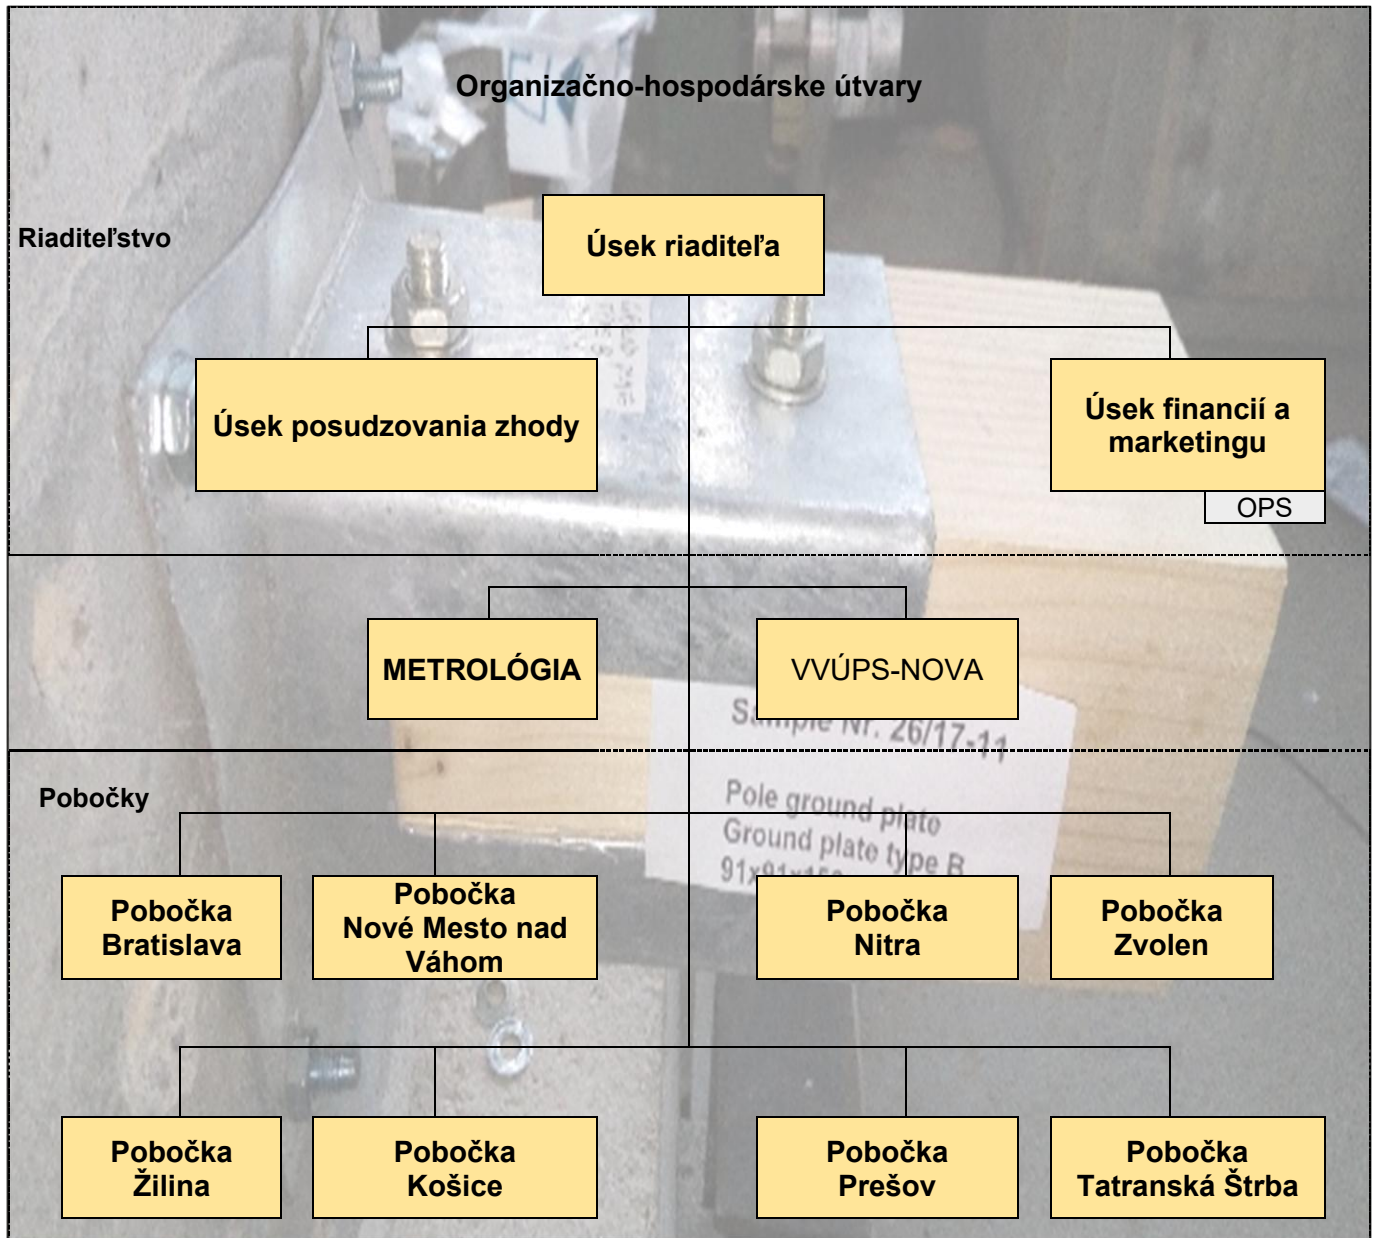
Organizačno-hospodárske útvary

Riaditeľstvo

Úsek riaditeľa

Úsek posudzovania zhody

Úsek financií a marketingu

OPS

METROLÓGIA

VVÚPS-NOVA

Sample Nr. 26/17-11

Pole ground plate
Ground plate type B
91x91x1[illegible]

Pobočky

Pobočka Bratislava

Pobočka Nové Mesto nad Váhom

Pobočka Nitra

Pobočka Zvolen

Pobočka Žilina

Pobočka Košice

Pobočka Prešov

Pobočka Tatranská Štrba